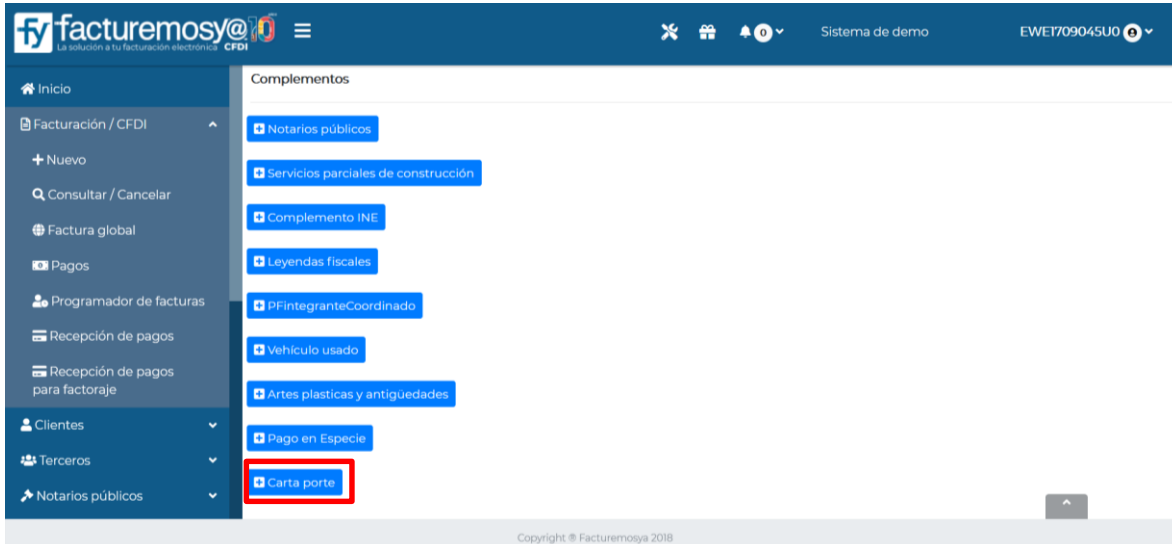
fy facturemosya@10
La solución a tu facturación electrónica CFDI

0

Sistema de demo

EWE1709045U0

Inicio

Facturación / CFDI

Nuevo

Consultar / Cancelar

Factura global

Pagos

Programador de facturas

Recepción de pagos

Recepción de pagos para factoraje

Clientes

Terceros

Notarios públicos

Complementos

Notarios públicos

Servicios parciales de construcción

Complemento INE

Leyendas fiscales

PFintegranteCoordinado

Vehículo usado

Artes plasticas y antigüedades

Pago en Especie

Carta porte

Copyright ® Facturemosya 2018